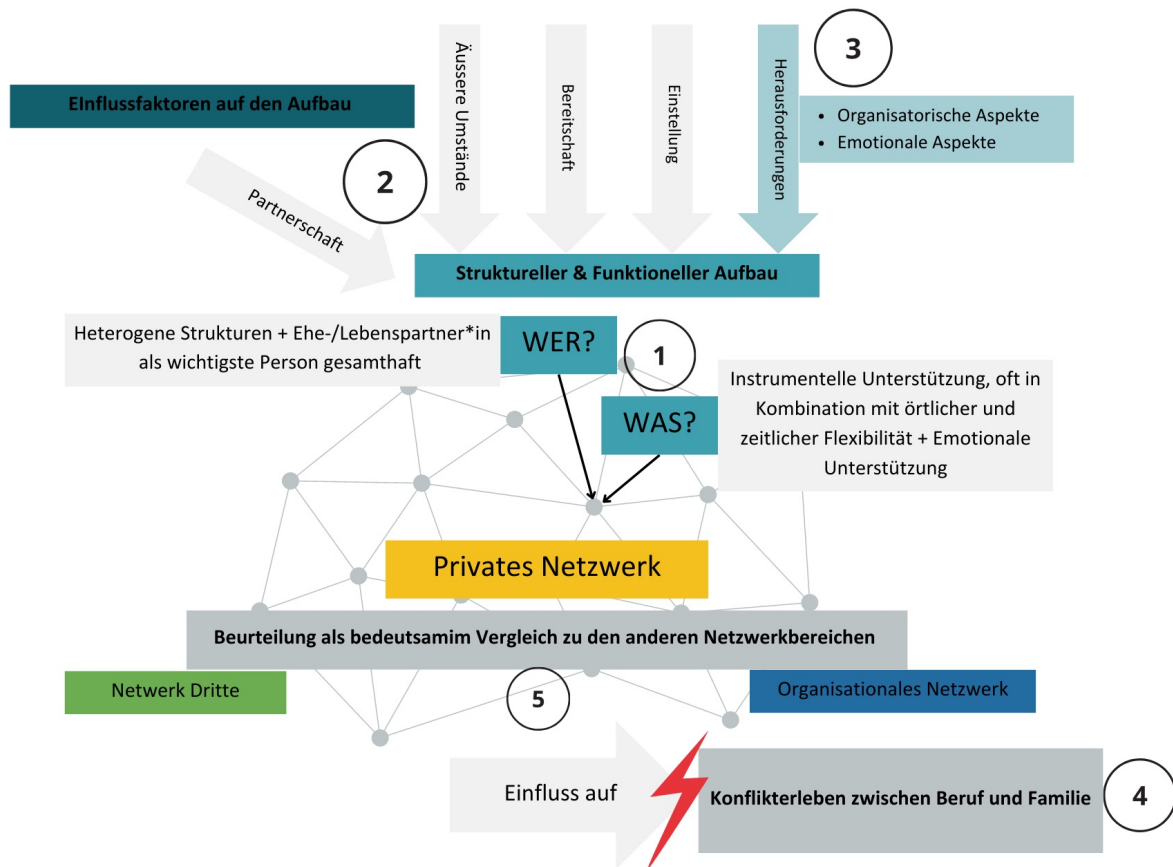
EInflussfaktoren auf den Aufbau

Äussere Umstände

Bereitschaft

Einstellung

Herausforderungen

3

- Organisatorische Aspekte
- Emotionale Aspekte

2

Partnerschaft

Struktureller & Funktioneller Aufbau

Heterogene Strukturen + Ehe-/Lebenspartner*in als wichtigste Person gesamthaft

WER?

1

WAS?

Instrumentelle Unterstützung, oft in Kombination mit örtlicher und zeitlicher Flexibilität + Emotionale Unterstützung

Privates Netzwerk

Beurteilung als bedeutsamim Vergleich zu den anderen Netzwerkbereichen

Netwerk Dritte

5

Organisationales Netzwerk

Einfluss auf

Konflikterleben zwischen Beruf und Familie

4